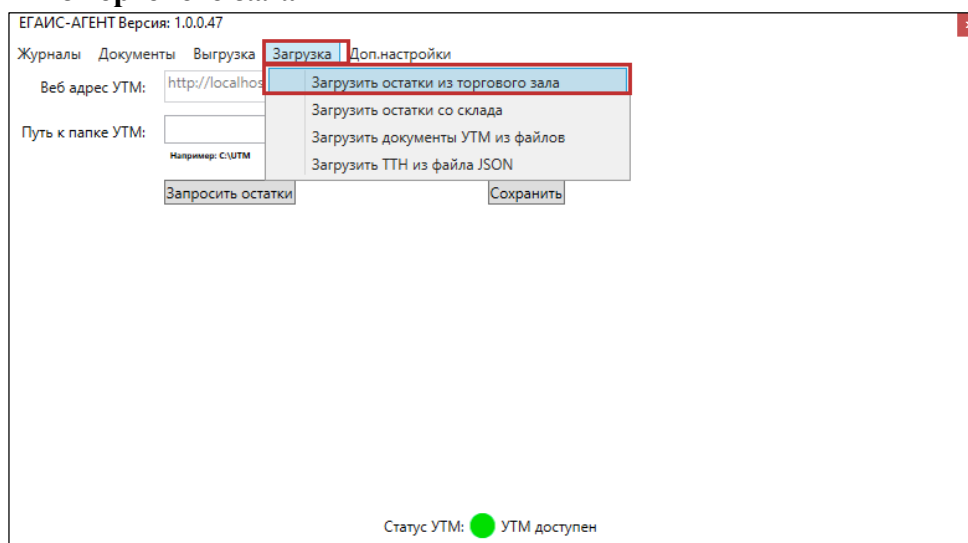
ЕГАИС-АГЕНТ Версия: 1.0.0.47

Журналы Документы Выгрузка Загрузка Доп.настройки

Веб адрес УТМ: http://localhos

Путь к папке УТМ:

Например: C:\UTM

Запросить остатки

Загрузить остатки из торгового зала
Загрузить остатки со склада
Загрузить документы УТМ из файлов
Загрузить ТТН из файла JSON

Сохранить

Статус УТМ: УТМ доступен